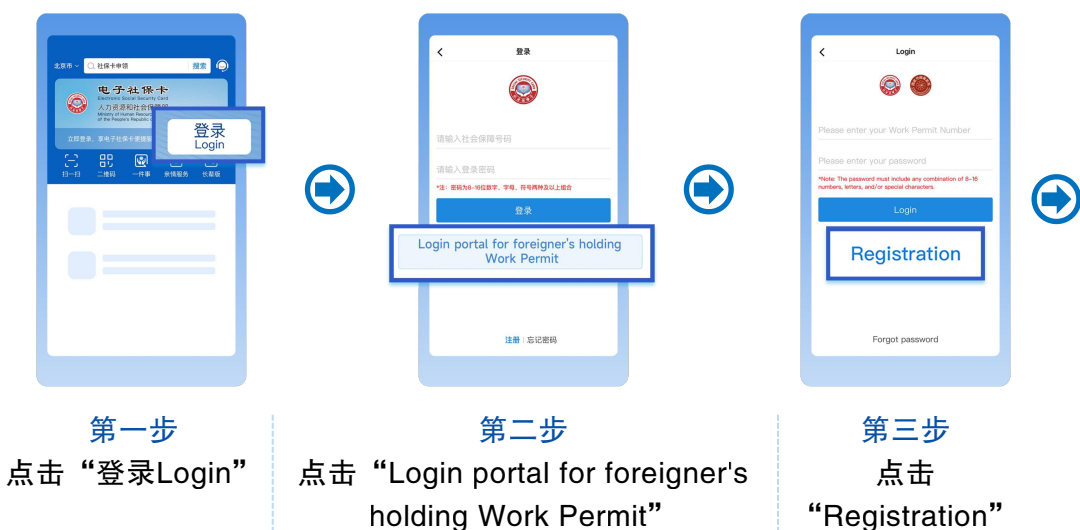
北京市 社保卡申领 搜索

电子社保卡
Electronic Social Security Card
人力资源和社会保障部
Ministry of Human Resources and Social Security of the People's Republic of China

立即登录，享电子社保卡便捷服务

登录
Login

扫一扫 二维码 一件事 亲情服务 长辈版

登录

请输入社会保障号码

请输入登录密码

*注：密码为8-16位数字、字母、符号两种及以上组合

登录

Login portal for foreigner's holding Work Permit

注册 | 忘记密码

Login

Please enter your Work Permit Number

Please enter your password

*Note: The password must include any combination of 8-16 numbers, letters, and/or special characters.

Login

Registration

Forgot password

第一步
点击“登录Login”

第二步
点击“Login portal for foreigner's holding Work Permit”

第三步
点击
“Registration”